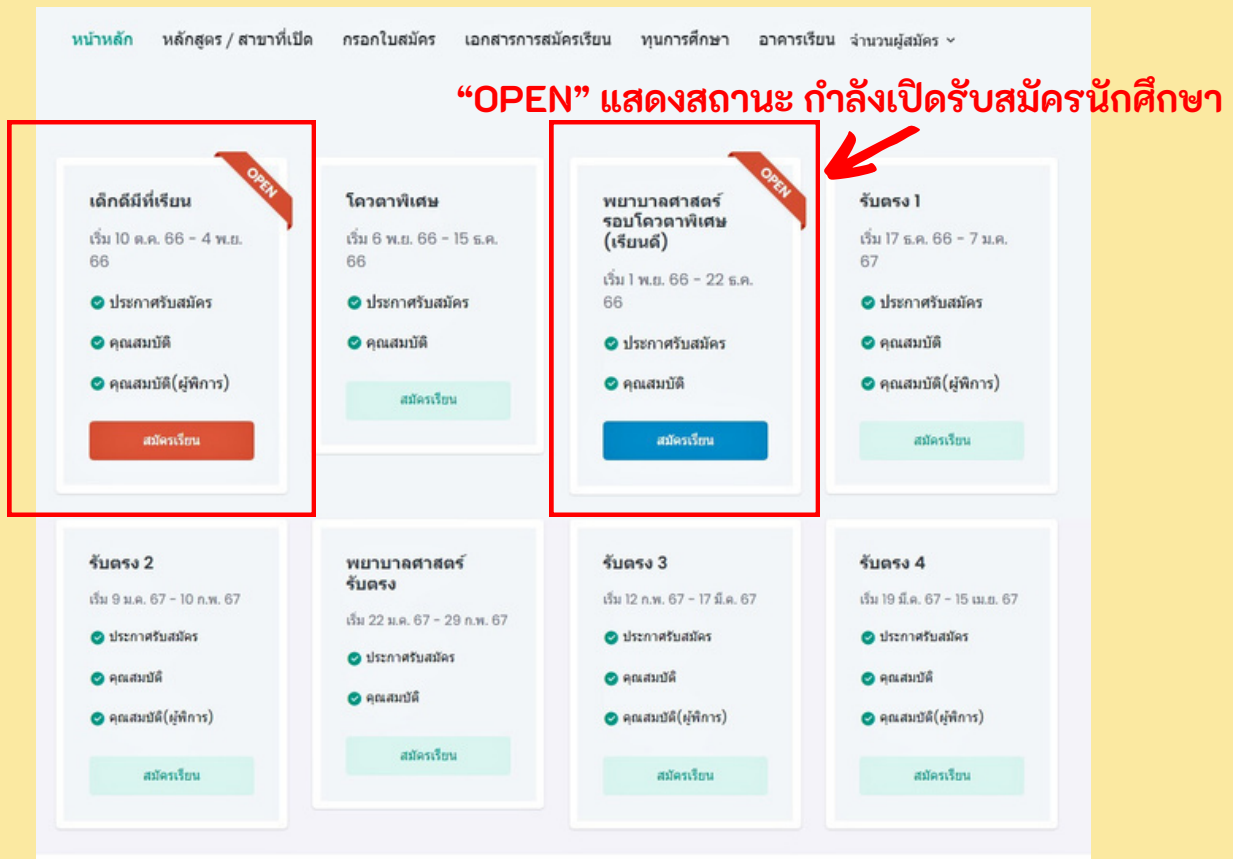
หน้าหลัก หลักสูตร / สาขาที่เปิด กรอกใบสมัคร เอกสารการสมัครเรียน ทุนการศึกษา อาคารเรียน จำนวนผู้สมัคร

“OPEN” แสดงสถานะ กำลังเปิดรับสมัครนักศึกษา

OPEN
เด็กดีมีที่เรียน
เริ่ม 10 ต.ค. 66 - 4 พ.ย. 66
ประกาศรับสมัคร
คุณสมบัติ
คุณสมบัติ(ผู้พิการ)
สมัครเรียน

โควตาพิเศษ
เริ่ม 6 พ.ย. 66 - 15 ธ.ค. 66
ประกาศรับสมัคร
คุณสมบัติ
สมัครเรียน

OPEN
พยาบาลศาสตร์ รอบโควตาพิเศษ (เรียนดี)
เริ่ม 1 พ.ย. 66 - 22 ธ.ค. 66
ประกาศรับสมัคร
คุณสมบัติ
สมัครเรียน

รับตรง 1
เริ่ม 17 ธ.ค. 66 - 7 ม.ค. 67
ประกาศรับสมัคร
คุณสมบัติ
คุณสมบัติ(ผู้พิการ)
สมัครเรียน

รับตรง 2
เริ่ม 9 ม.ค. 67 - 10 ก.พ. 67
ประกาศรับสมัคร
คุณสมบัติ
คุณสมบัติ(ผู้พิการ)
สมัครเรียน

พยาบาลศาสตร์ รับตรง
เริ่ม 22 ม.ค. 67 - 29 ก.พ. 67
ประกาศรับสมัคร
คุณสมบัติ
สมัครเรียน

รับตรง 3
เริ่ม 12 ก.พ. 67 - 17 มี.ค. 67
ประกาศรับสมัคร
คุณสมบัติ
คุณสมบัติ(ผู้พิการ)
สมัครเรียน

รับตรง 4
เริ่ม 19 มี.ค. 67 - 15 เม.ย. 67
ประกาศรับสมัคร
คุณสมบัติ
คุณสมบัติ(ผู้พิการ)
สมัครเรียน